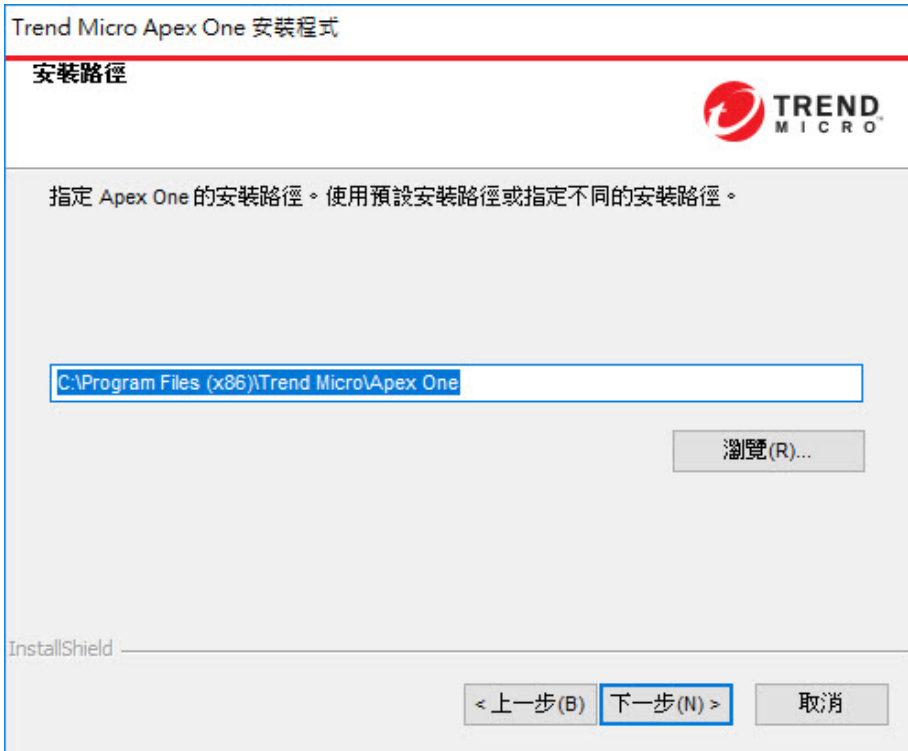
Trend Micro Apex One 安裝程式

安裝路徑

TREND MICRO

指定 Apex One 的安裝路徑。使用預設安裝路徑或指定不同的安裝路徑。

C:\Program Files (x86)\Trend Micro\Apex One

瀏覽(R)...

InstallShield

< 上一步(B)

下一步(N) >

取消